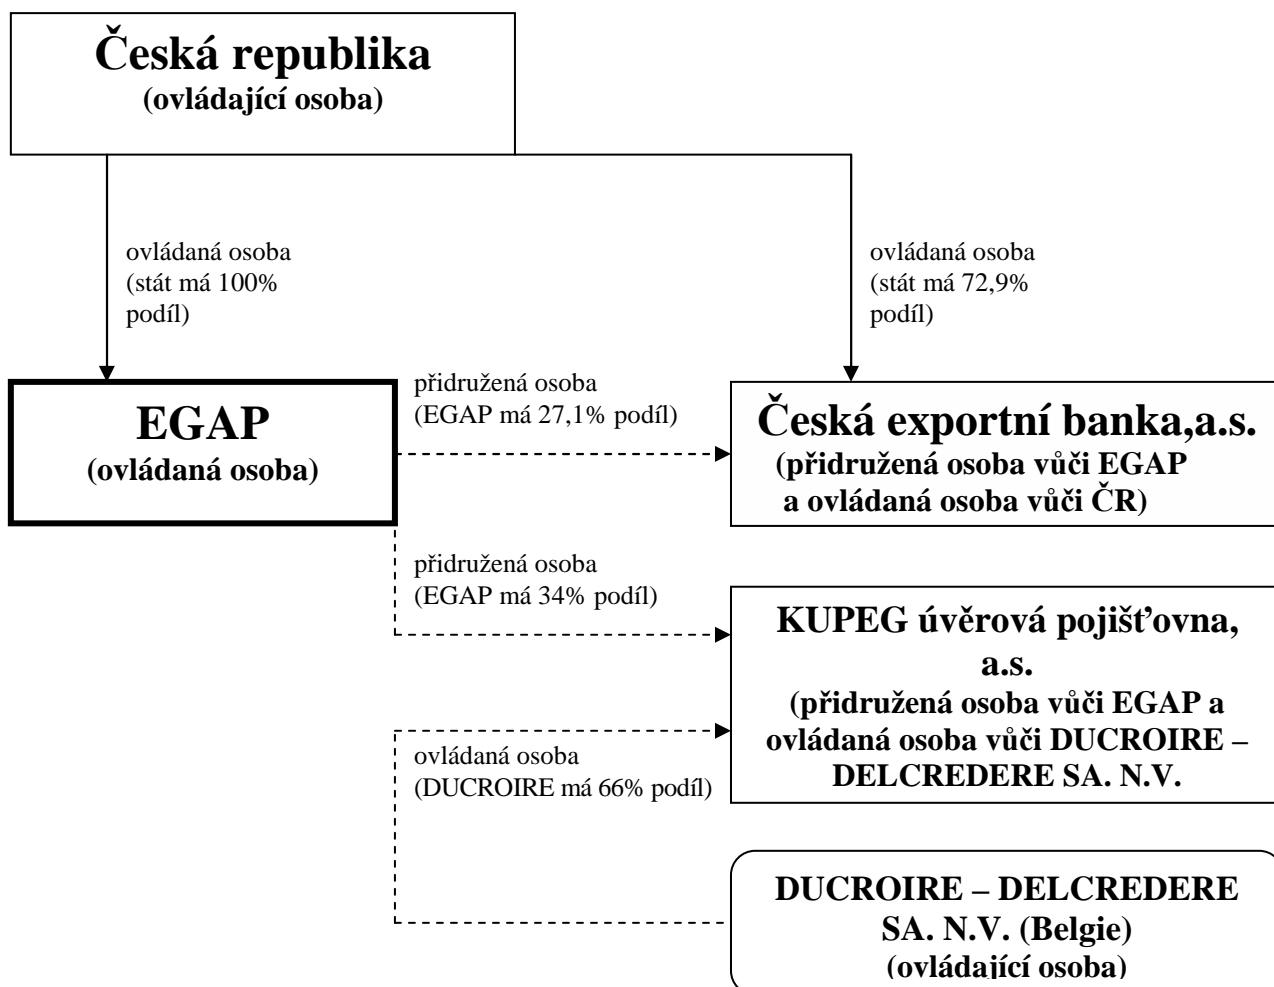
Česká republika
(ovládající osoba)

ovládaná osoba (stát má 100% podíl)

ovládaná osoba (stát má 72,9% podíl)

EGAP
(ovládaná osoba)

přidružená osoba (EGAP má 27,1% podíl)

Česká exportní banka,a.s.
(přidružená osoba vůči EGAP a ovládaná osoba vůči ČR)

přidružená osoba (EGAP má 34% podíl)

KUPEG úvěrová pojišťovna, a.s.
(přidružená osoba vůči EGAP a ovládaná osoba vůči DUCROIRE – DELCREDERE SA. N.V.

ovládaná osoba (DUCROIRE má 66% podíl)

DUCROIRE – DELCREDERE SA. N.V. (Belgie)
(ovládající osoba)